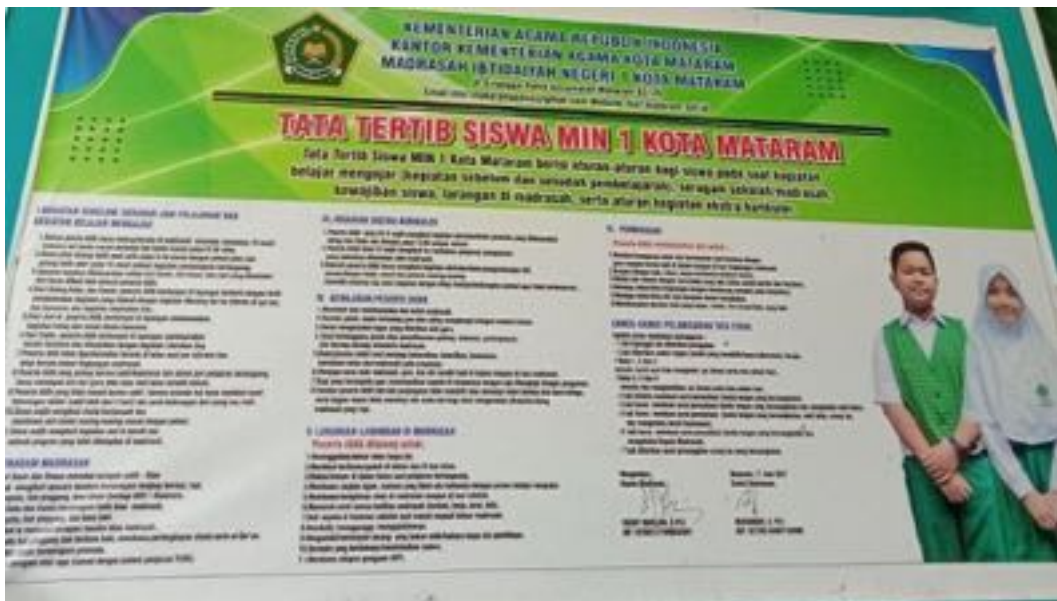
KEMENTERIAN AGAMA REPUBLIK INDONESIA
KANTOR KEMENTERIAN AGAMA KOTA MATARAM
MADRASAH IBTIDAIYAH NEGERI 1 KOTA MATARAM
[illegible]
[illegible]

TATA TERTIB SISWA MIN 1 KOTA MATARAM

Tata Tertib Siswa MIN 1 Kota Mataram berisi aturan-aturan bagi siswa pada saat kegiatan belajar mengajar (kegiatan sebelum dan sesudah pembelajaran), seragam sekolah/madrasah, kewajiban siswa, larangan di madrasah, serta aturan kegiatan ekstra kurikuler.

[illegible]

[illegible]

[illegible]

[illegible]

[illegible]

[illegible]

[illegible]

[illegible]

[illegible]

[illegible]

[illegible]